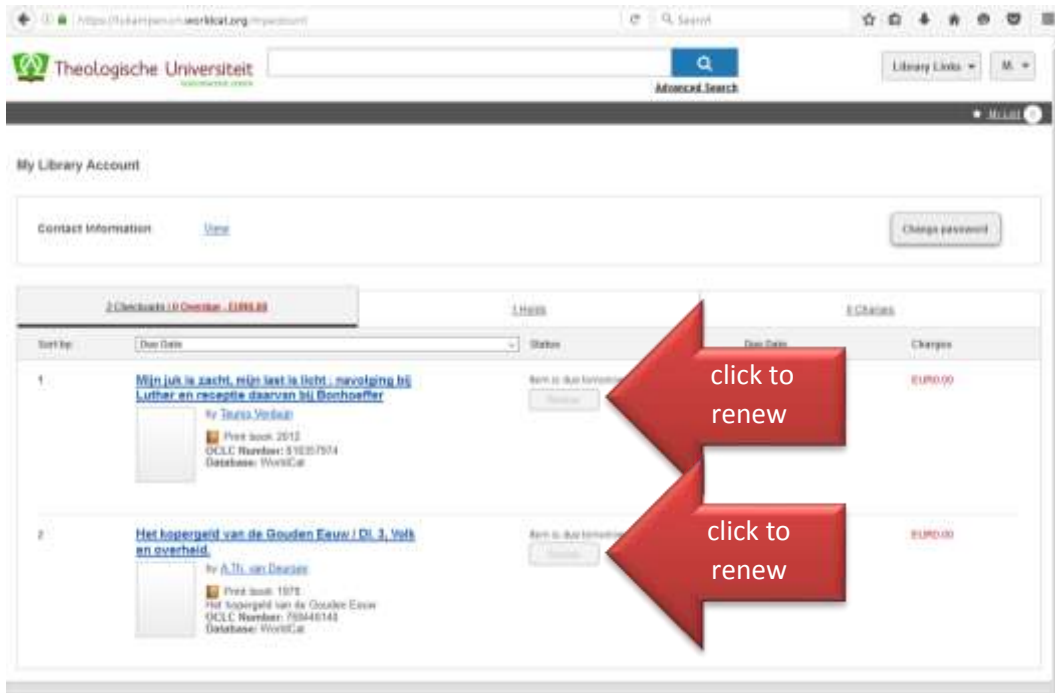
https://tukampen.on.worldcat.org/myaccount

Search

Theologische Universiteit

Advanced Search

Library Links ▾

M ▾

My List 0

My Library Account

Contact Information

View

Change password

2 Checkouts / 0 Overdue : EUR0.00

1 Holds

0 Charges

Sort by:

Due Date

Status

Due Date

Charges

1

Mijn juk is zacht, mijn last is licht : navolging bij Luther en receptie daarvan bij Bonhoeffer

By Teunis Verduin

Print book 2012

OCLC Number: 816357974

Database: WorldCat

Item is due tomorrow

Renew

click to renew

EUR0.00

2

Het kopergeld van de Gouden Eeuw / Dl. 3, Volk en overheid.

By A.Th. van Deursen

Print book 1978

Het kopergeld van de Gouden Eeuw

OCLC Number: 769446148

Database: WorldCat

Item is due tomorrow

Renew

click to renew

EUR0.00